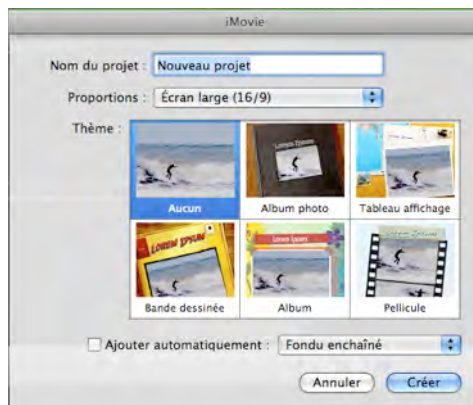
iMovie

Nom du projet : Nouveau projet

Proportions : Écran large (16/9)

Thème :

Lorem Ipsum

Lorem Ipsum

Lorem Ipsum

Aucun

Album photo

Tableau affichage

Bande dessinée

Album

Pellicule

Ajouter automatiquement : Fondu enchaîné

Annuler

Créer